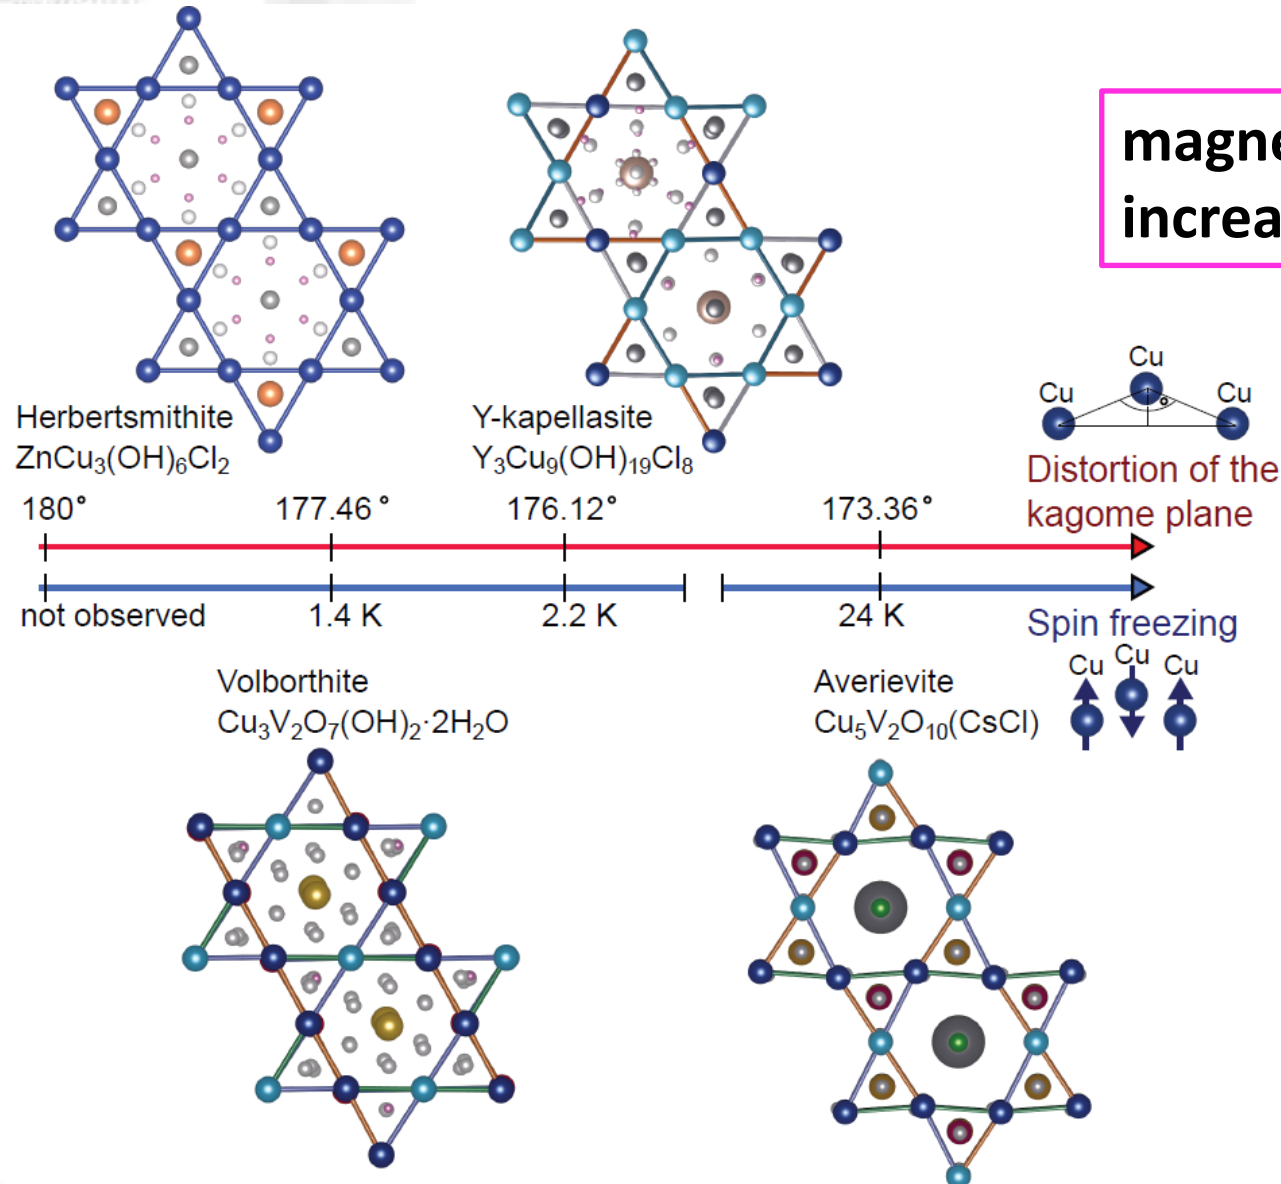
magne
increa

Herbertsmithite
$ZnCu_3(OH)_6Cl_2$

Y-kapellasite
$Y_3Cu_9(OH)_{19}Cl_8$

Cu
Cu
Cu

Distortion of the kagome plane

180°
177.46°
176.12°
173.36°

not observed
1.4 K
2.2 K
24 K

Spin freezing

Cu
Cu
Cu

Volborthite
$Cu_3V_2O_7(OH)_2 \cdot 2H_2O$

Averievite
$Cu_5V_2O_{10}(CsCl)$